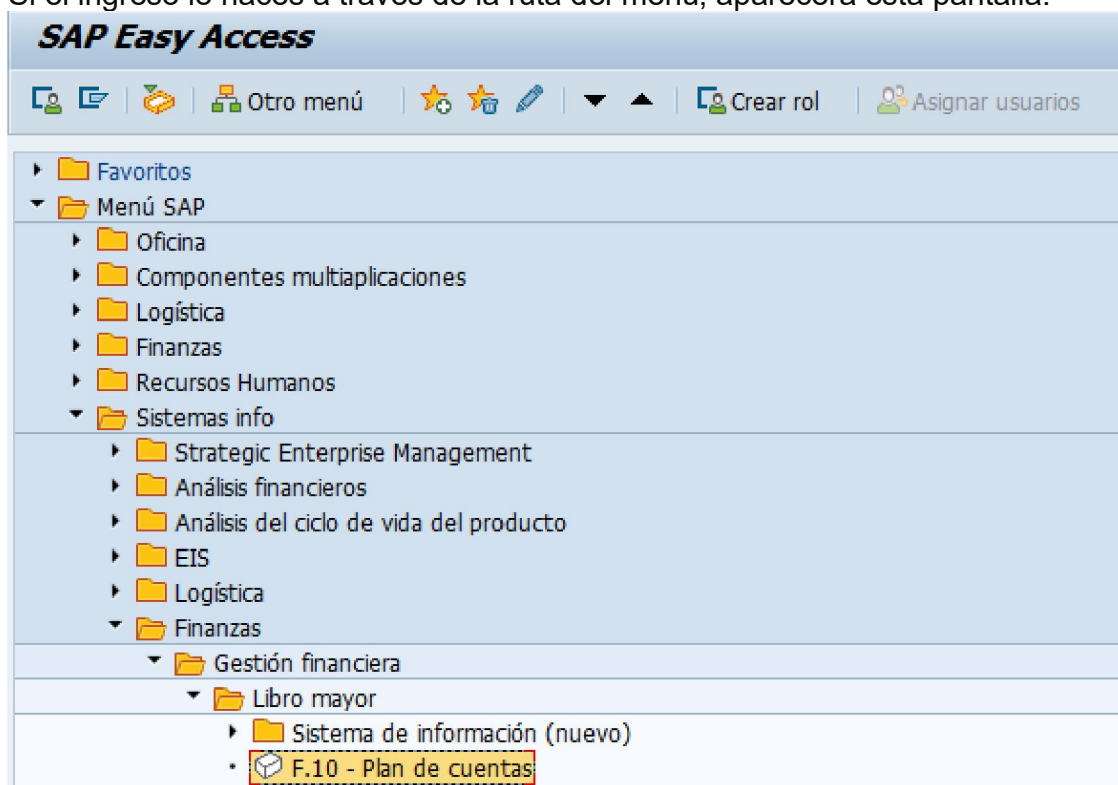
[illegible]

SAP Easy Access

Otro menú
Crear rol
Asignar usuarios

Favoritos
Menú SAP
Oficina
Componentes multiaplicaciones
Logística
Finanzas
Recursos Humanos
Sistemas info
Strategic Enterprise Management
Análisis financieros
Análisis del ciclo de vida del producto
EIS
Logística
Finanzas
Gestión financiera
Libro mayor
Sistema de información (nuevo)
F.10 - Plan de cuentas